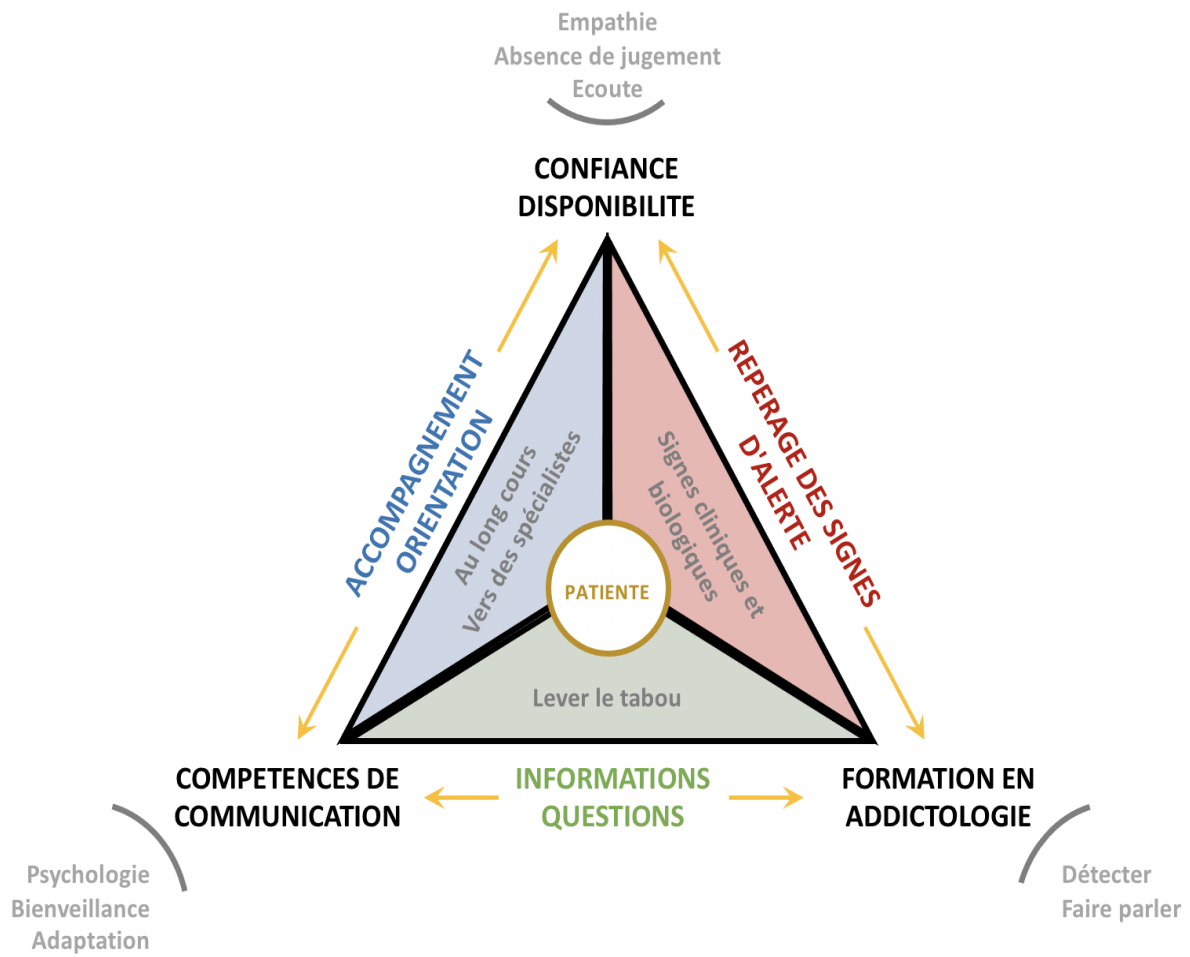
Empathie
Absence de jugement
Ecoute

CONFIANCE
DISPONIBILITE

ACCOMPAGNEMENT
ORIENTATION

Au long cours
Vers des spécialistes

REPERAGE DES SIGNES
D'ALERTE

Signes cliniques et
biologiques

PATIENTE

Lever le tabou

COMPETENCES DE
COMMUNICATION

INFORMATIONS
QUESTIONS

FORMATION EN
ADDICTOLOGIE

Psychologie
Bienveillance
Adaptation

Détecter
Faire parler